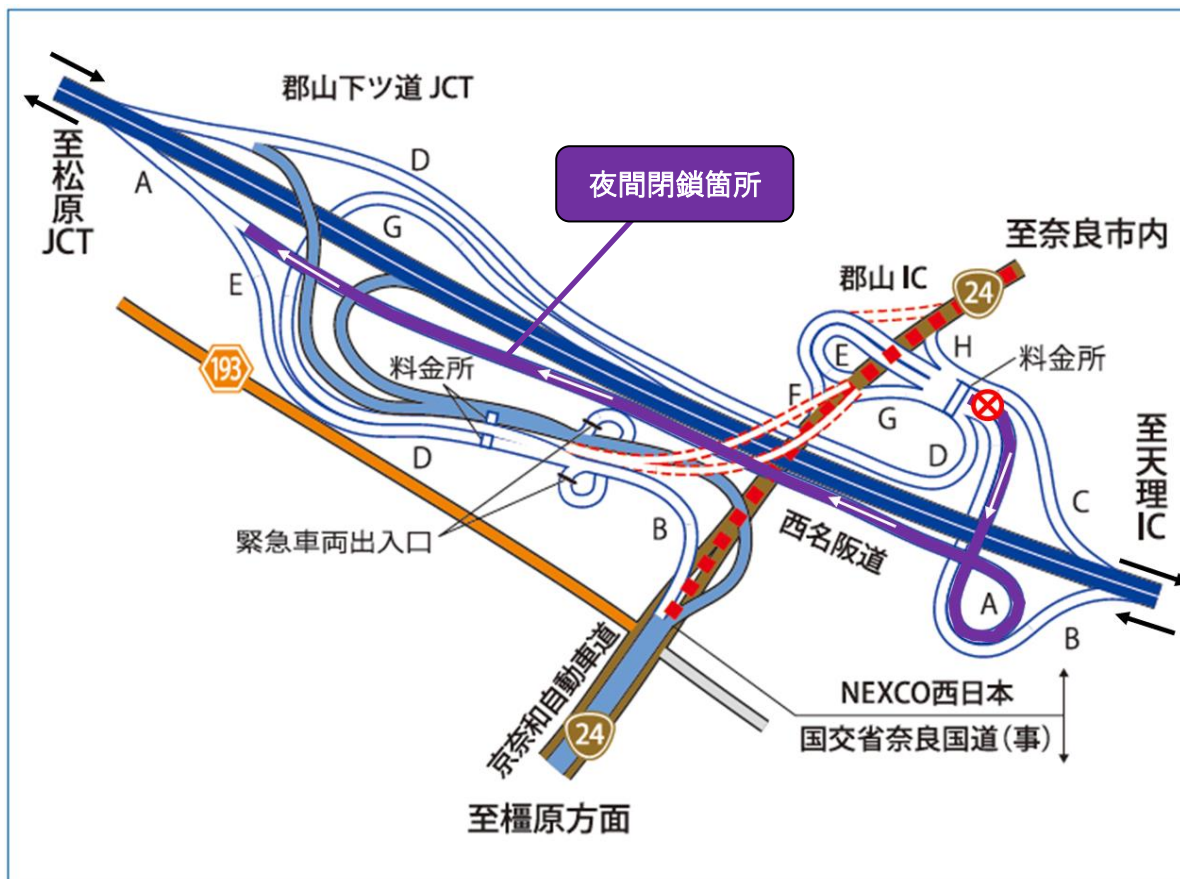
郡山下ツ道 JCT

至松原JCT

A

D

G

E

夜間閉鎖箇所

至奈良市内

郡山 IC

24

193

料金所

E

H

料金所

F

G

D

D

C

至天理IC

緊急車両出入口

B

西名阪道

A

B

京奈和自動車道

NEXCO西日本

国交省奈良国道(事)

24

至橿原方面